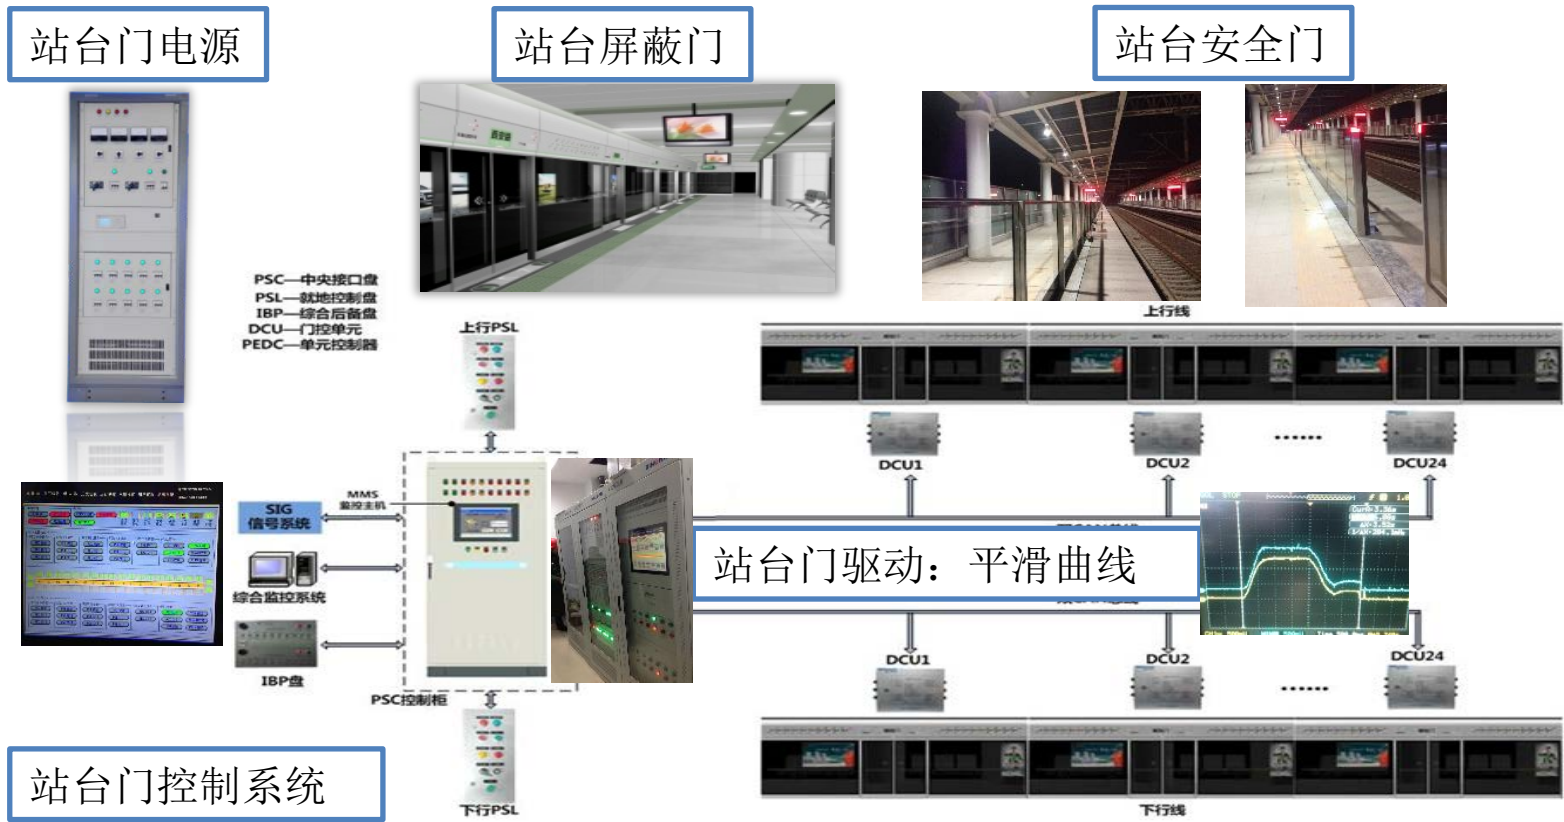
站台门电源

站台屏蔽门

站台安全门

PSC—中央接口盘
PSL—就地控制盘
IBP—综合后备盘
DCU—门控单元
PEDC—单元控制器

上行PSL

上行线

DCU1

DCU2

.......

DCU24

SIG
信号系统

MMS
监控主机

综合监控系统

IBP盘

PSC控制柜

站台门驱动：平滑曲线

DCU1

DCU2

.......

DCU24

下行PSL

下行线

站台门控制系统